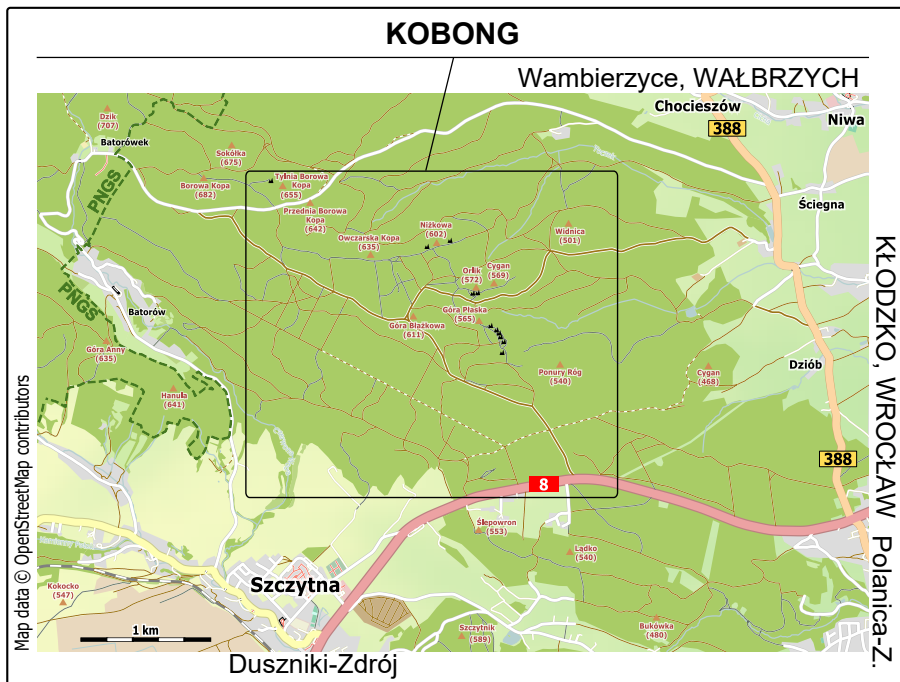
KOBONG

Wambierzyce, WAŁBRZYCH

Chocieszów
388
Niwa
Dzik (707)
Batorówek
Sokółka (675)
Tylnia Borowa Kopa (655)
Borowa Kopa (682)
Przednia Borowa Kopa (642)
PNGS
Ściegna
Owczarska Kopa (635)
Niżkowa (602)
Widnica (501)
Orlik (572)
Cygan (569)
PNGS
Batorów
Góra Płaska (565)
Góra Błażkowa (611)
Góra Anny (635)
Ponury Róg (540)
Cygan (468)
Dziób
Hanula (641)
388
8
Ślepowron (553)
Lądko (540)
Kokocko (547)
Szczytna
1 km
Szczytnik (589)
Bukówka (480)

Map data © OpenStreetMap contributors

KŁODZKO, WROCŁAW Polanica-Z.

Duszniki-Zdrój